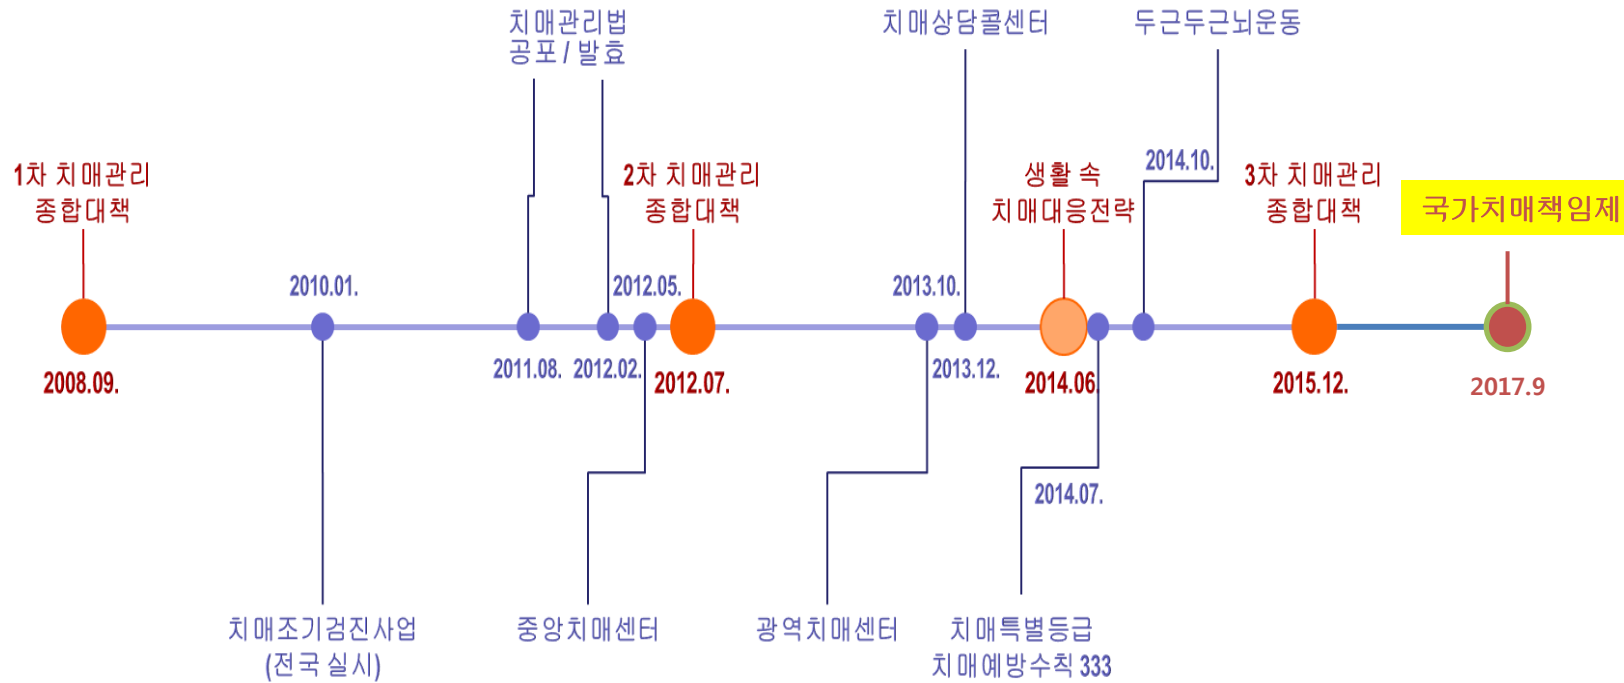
치매관리법 공포 / 발효

치매상담콜센터

두근두근뇌운동

1차 치매관리 종합대책

2차 치매관리 종합대책

생활 속 치매대응전략

2014.10.

3차 치매관리 종합대책

국가치매책임제

2010.01.

2012.05.

2013.10.

2008.09.

2011.08.

2012.02.

2012.07.

2013.12.

2014.06.

2015.12.

2017.9

2014.07.

치매조기검진사업 (전국 실시)

중앙치매센터

광역치매센터

치매특별등급 치매예방수칙 333